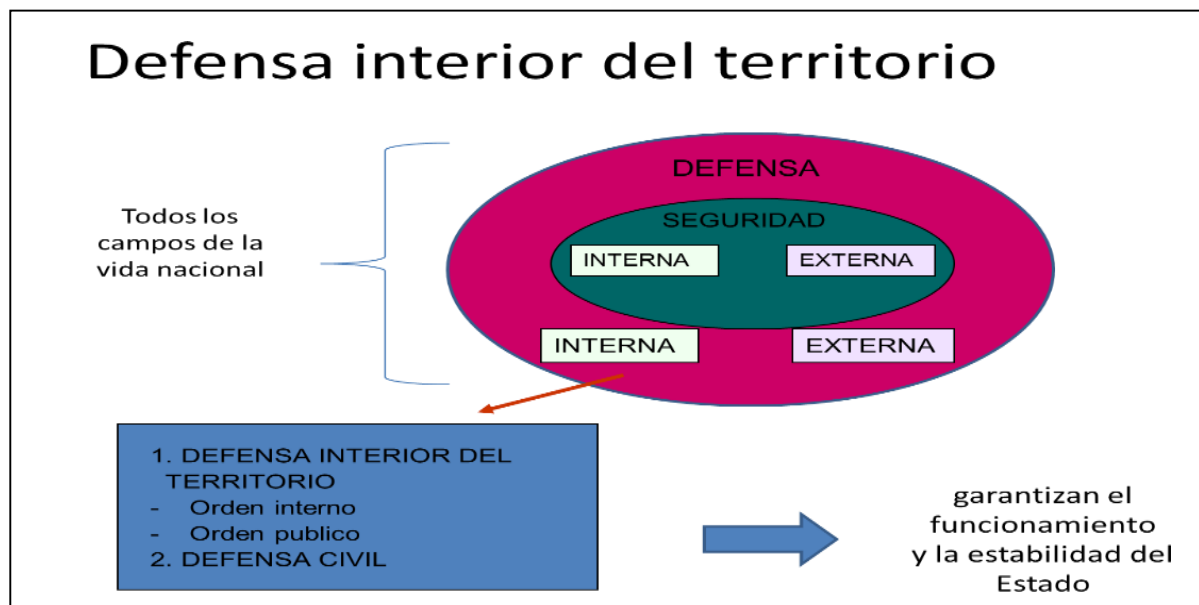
Defensa interior del territorio

Todos los campos de la vida nacional

DEFENSA

SEGURIDAD

INTERNA

EXTERNA

INTERNA

EXTERNA

1. DEFENSA INTERIOR DEL TERRITORIO
- Orden interno
- Orden publico
2. DEFENSA CIVIL

garantizan el funcionamiento y la estabilidad del Estado